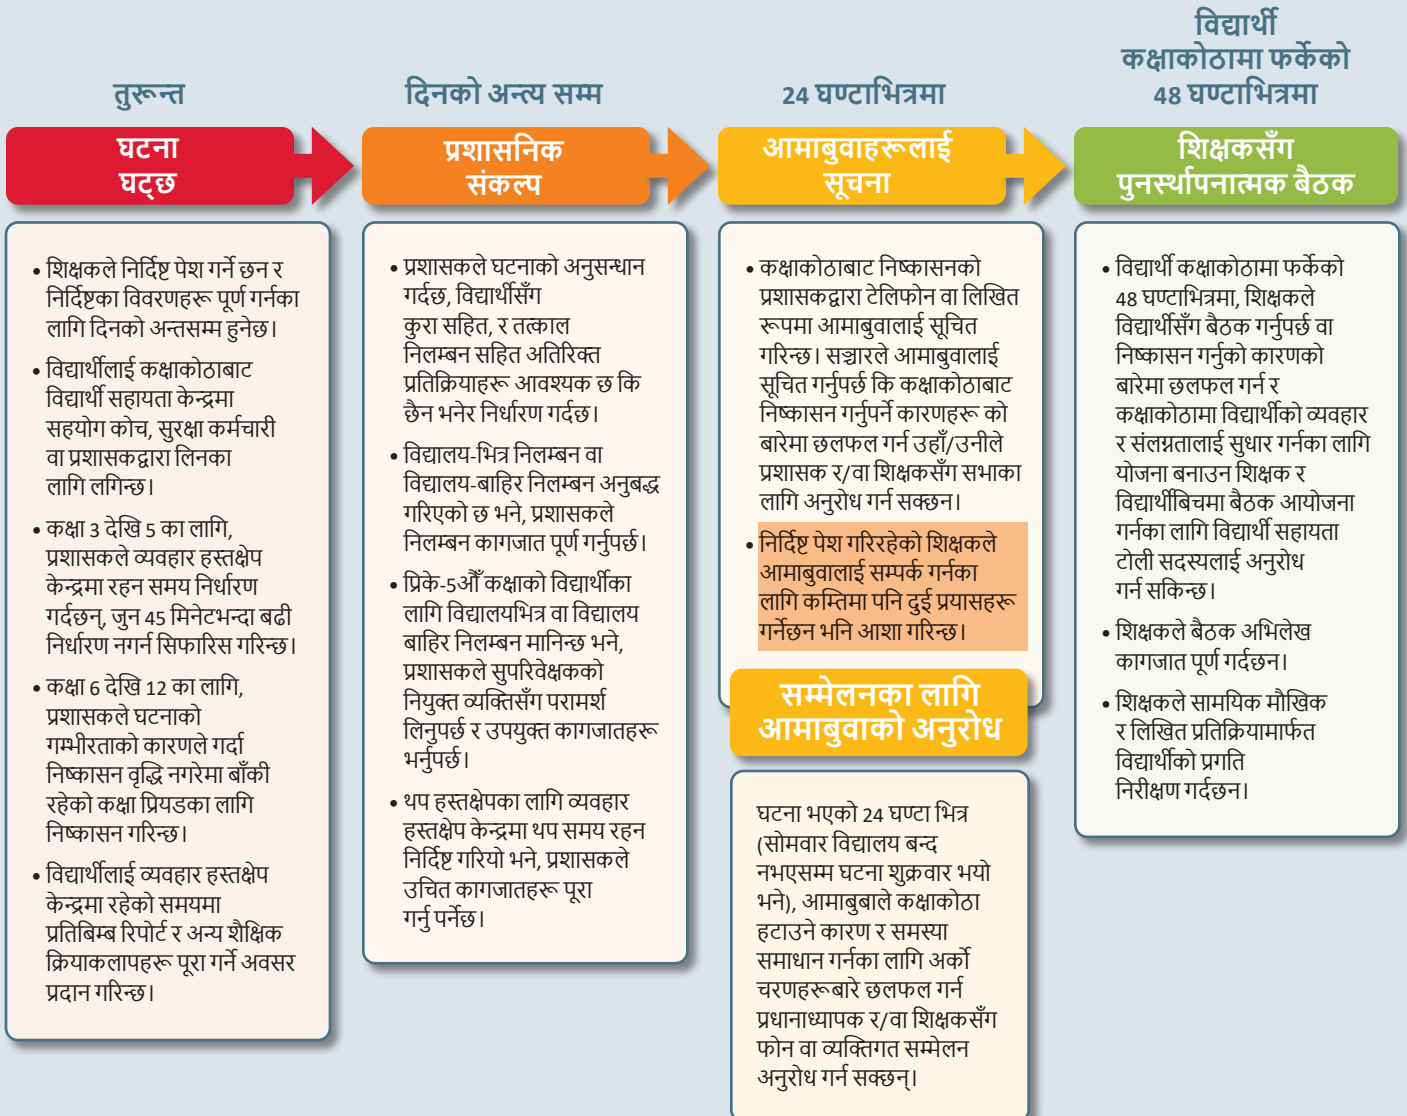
तुरुन्त

घटना घट्छ

• शिक्षकले निर्दिष्ट पेश गर्ने छन र निर्दिष्टका विवरणहरू पूर्ण गर्नका लागि दिनको अन्तसम्म हुनेछ।

• विद्यार्थीलाई कक्षाकोठाबाट विद्यार्थी सहायता केन्द्रमा सहयोग कोच, सुरक्षा कर्मचारी वा प्रशासकद्वारा लिनका लागि लगिन्छ।

• कक्षा 3 देखि 5 का लागि, प्रशासकले व्यवहार हस्तक्षेप केन्द्रमा रहन समय निर्धारण गर्दछन्, जुन 45 मिनेटभन्दा बढी निर्धारण नगर्न सिफारिस गरिन्छ।

• कक्षा 6 देखि 12 का लागि, प्रशासकले घटनाको गम्भीरताको कारणले गर्दा निष्कासन वृद्धि नगरेमा बाँकी रहेको कक्षा प्रियडका लागि निष्कासन गरिन्छ।

• विद्यार्थीलाई व्यवहार हस्तक्षेप केन्द्रमा रहेको समयमा प्रतिबिम्ब रिपोर्ट र अन्य शैक्षिक क्रियाकलापहरू पूरा गर्ने अवसर प्रदान गरिन्छ।

दिनको अन्त्य सम्म

प्रशासनिक संकल्प

• प्रशासकले घटनाको अनुसन्धान गर्दछ, विद्यार्थीसँग कुरा सहित, र तत्काल निलम्बन सहित अतिरिक्त प्रतिक्रियाहरू आवश्यक छ कि छैन भनेर निर्धारण गर्दछ।

• विद्यालय-भित्र निलम्बन वा विद्यालय-बाहिर निलम्बन अनुबद्ध गरिएको छ भने, प्रशासकले निलम्बन कागजात पूर्ण गर्नुपर्छ।

• प्रिके-5औँ कक्षाको विद्यार्थीका लागि विद्यालयभित्र वा विद्यालय बाहिर निलम्बन मानिन्छ भने, प्रशासकले सुपरिवेक्षकको नियुक्त व्यक्तिसँग परामर्श लिनुपर्छ र उपयुक्त कागजातहरू भर्नुपर्छ।

• थप हस्तक्षेपका लागि व्यवहार हस्तक्षेप केन्द्रमा थप समय रहन निर्दिष्ट गरियो भने, प्रशासकले उचित कागजातहरू पूरा गर्नु पर्नेछ।

24 घण्टाभित्रमा

आमाबुवाहरूलाई सूचना

• कक्षाकोठाबाट निष्कासनको प्रशासकद्वारा टेलिफोन वा लिखित रूपमा आमाबुवालाई सूचित गरिन्छ। सञ्चारले आमाबुवालाई सूचित गर्नुपर्छ कि कक्षाकोठाबाट निष्कासन गर्नुपर्ने कारणहरू को बारेमा छलफल गर्न उहाँ/उनीले प्रशासक र/वा शिक्षकसँग सभाका लागि अनुरोध गर्न सक्छन।

• निर्दिष्ट पेश गरिरहेको शिक्षकले आमाबुवालाई सम्पर्क गर्नका लागि कम्तिमा पनि दुई प्रयासहरू गर्नेछन भनि आशा गरिन्छ।

सम्मेलनका लागि आमाबुवाको अनुरोध

घटना भएको 24 घण्टा भित्र (सोमवार विद्यालय बन्द नभएसम्म घटना शुक्रवार भयो भने), आमाबुबाले कक्षाकोठा हटाउने कारण र समस्या समाधान गर्नका लागि अर्को चरणहरूबारे छलफल गर्न प्रधानाध्यापक र/वा शिक्षकसँग फोन वा व्यक्तिगत सम्मेलन अनुरोध गर्न सक्छन्।

विद्यार्थी कक्षाकोठामा फर्केको 48 घण्टाभित्रमा

शिक्षकसँग पुनर्स्थापनात्मक बैठक

• विद्यार्थी कक्षाकोठामा फर्केको 48 घण्टाभित्रमा, शिक्षकले विद्यार्थीसँग बैठक गर्नुपर्छ वा निष्कासन गर्नुको कारणको बारेमा छलफल गर्न र कक्षाकोठामा विद्यार्थीको व्यवहार र संलग्नतालाई सुधार गर्नका लागि योजना बनाउन शिक्षक र विद्यार्थीबिचमा बैठक आयोजना गर्नका लागि विद्यार्थी सहायता टोली सदस्यलाई अनुरोध गर्न सकिन्छ।

• शिक्षकले बैठक अभिलेख कागजात पूर्ण गर्दछन।

• शिक्षकले सामयिक मौखिक र लिखित प्रतिक्रियामार्फत विद्यार्थीको प्रगति निरीक्षण गर्दछन।